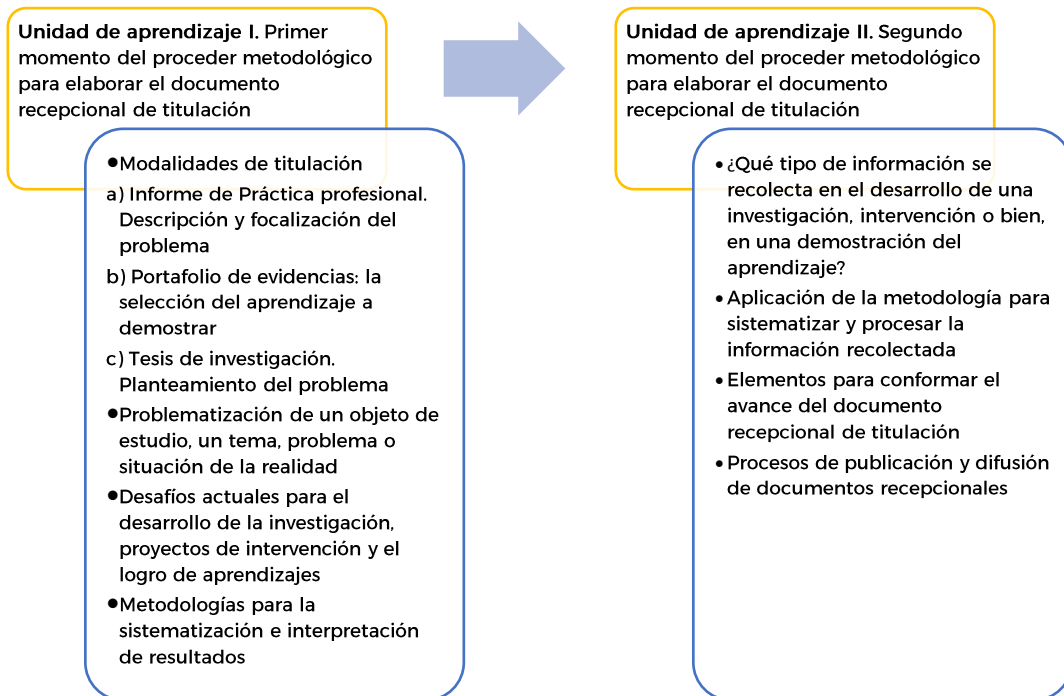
**Unidad de aprendizaje I.** Primer momento del proceder metodológico para elaborar el documento recepcional de titulación

- Modalidades de titulación

a) Informe de Práctica profesional. Descripción y focalización del problema

b) Portafolio de evidencias: la selección del aprendizaje a demostrar

c) Tesis de investigación. Planteamiento del problema

- Problematización de un objeto de estudio, un tema, problema o situación de la realidad
- Desafíos actuales para el desarrollo de la investigación, proyectos de intervención y el logro de aprendizajes
- Metodologías para la sistematización e interpretación de resultados

**Unidad de aprendizaje II.** Segundo momento del proceder metodológico para elaborar el documento recepcional de titulación

- ¿Qué tipo de información se recolecta en el desarrollo de una investigación, intervención o bien, en una demostración del aprendizaje?
- Aplicación de la metodología para sistematizar y procesar la información recolectada
- Elementos para conformar el avance del documento recepcional de titulación
- Procesos de publicación y difusión de documentos recepcionales